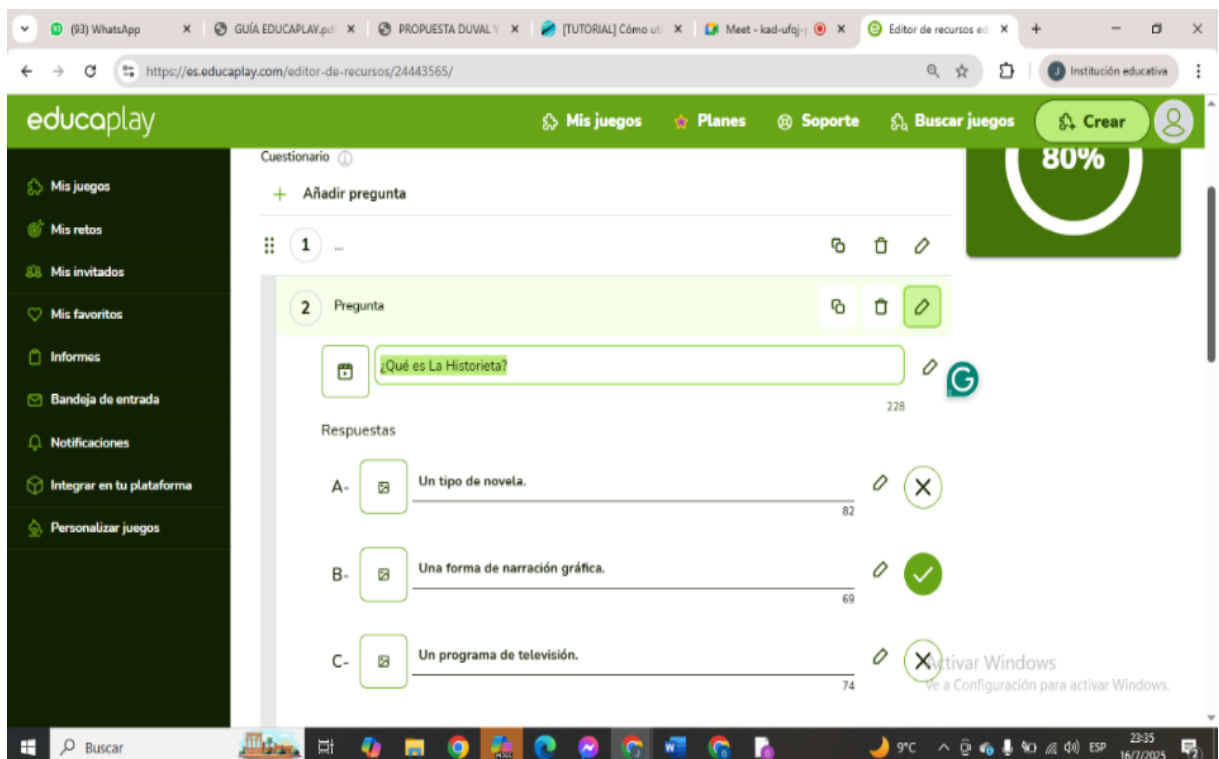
(93) WhatsApp
GUÍA EDUCAPLAY.pd
PROPUESTA DUVAL Y
[TUTORIAL] Cómo uti
Meet - kad-ufqj-
Editor de recursos ed

https://es.educaplay.com/editor-de-recursos/24443565/

Institución educativa

educaplay
Mis juegos
Planes
Soporte
Buscar juegos
Crear

80%

Mis juegos
Mis retos
Mis invitados
Mis favoritos
Informes
Bandeja de entrada
Notificaciones
Integrar en tu plataforma
Personalizar juegos

Cuestionario

+ Añadir pregunta

1 ...

2 Pregunta

¿Qué es La Historieta?
228

Respuestas

A- Un tipo de novela.
82

B- Una forma de narración gráfica.
69

C- Un programa de televisión.
74

Activar Windows
Ve a Configuración para activar Windows.

Buscar
9°C
ESP
23:35
16/7/2025